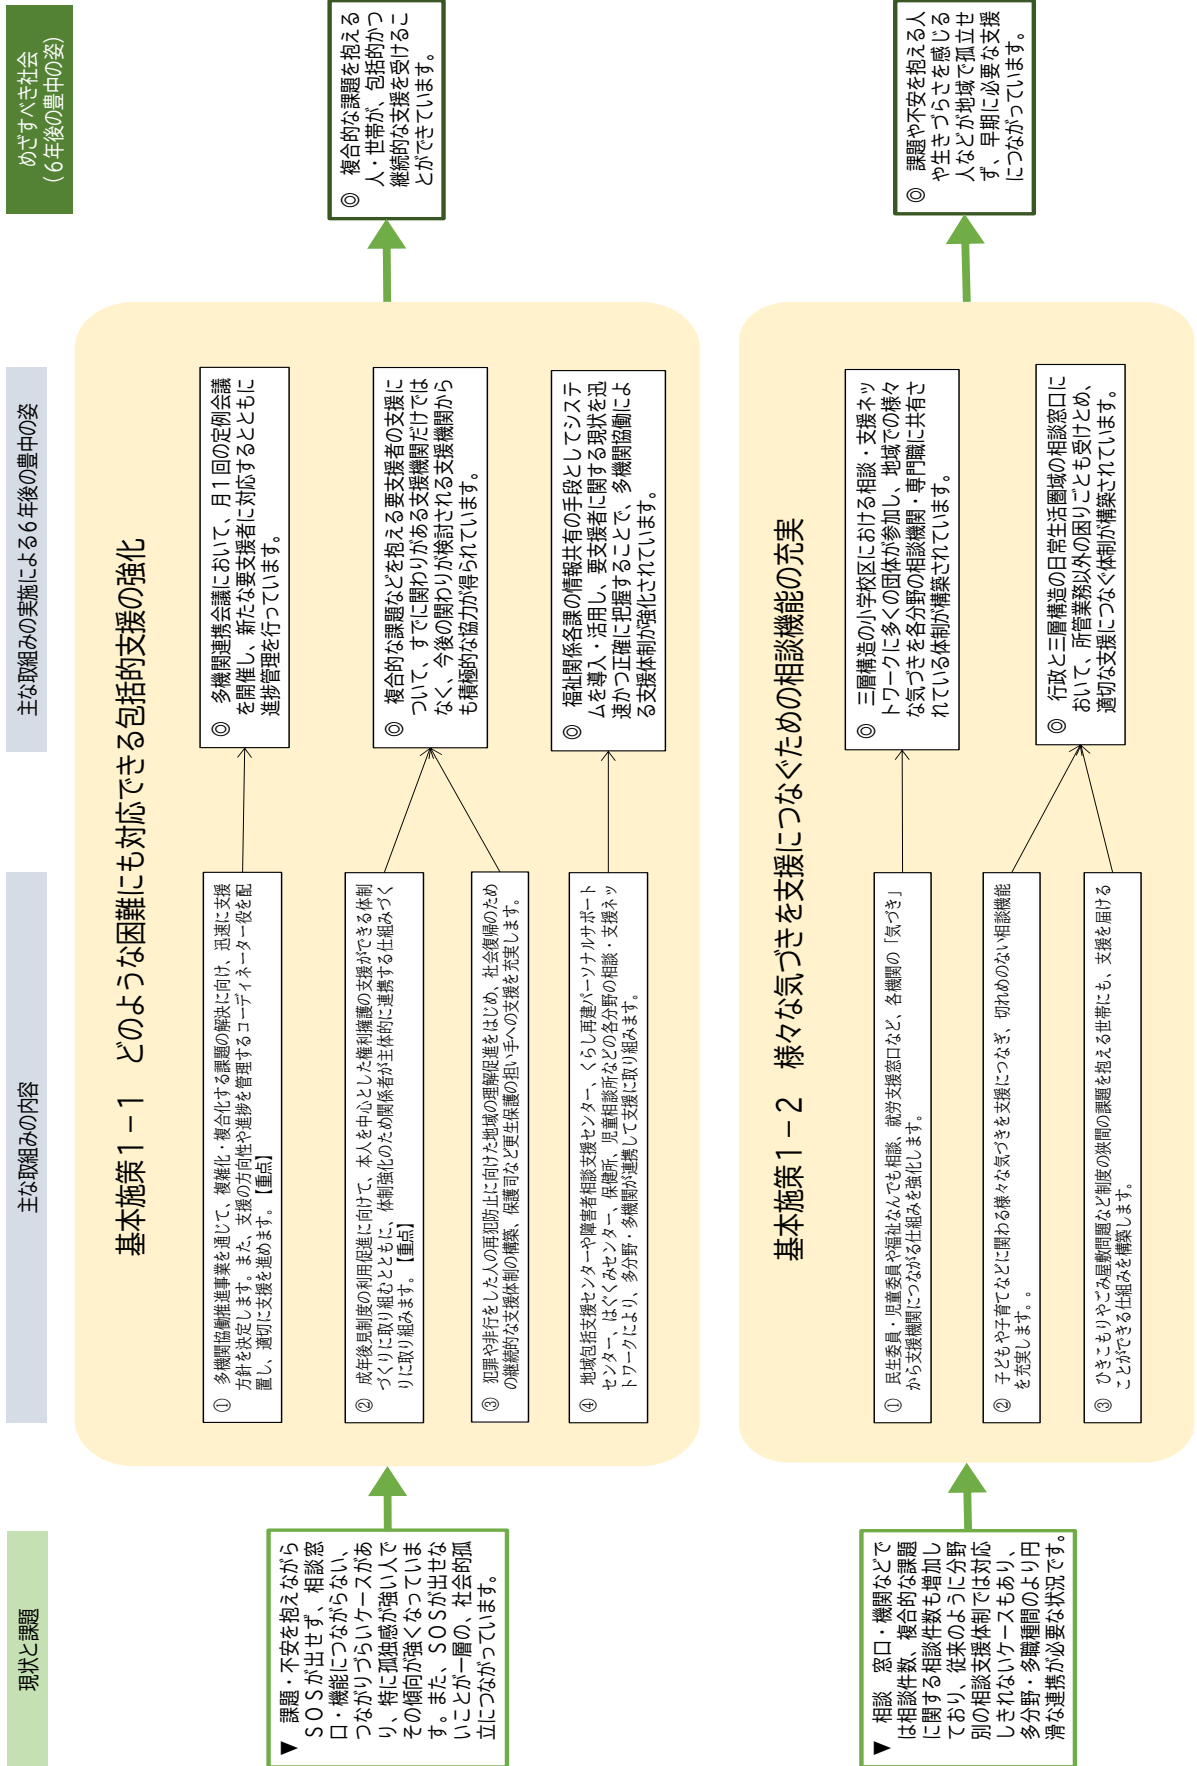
現状と課題

主な取組みの内容

主な取組みの実施による6年後の豊中の姿

めざすべき社会
（6年後の豊中の姿）

基本施策１－１　どのような困難にも対応できる包括的支援の強化

▶ 課題・不安を抱えながらＳＯＳが出せず、相談窓口・機能につながらない、つながりづらいケースがあり、特に孤独感が強い人でその傾向が強くなっています。また、ＳＯＳが出せないことが一層の、社会的孤立につながっています。

① 多機関協働推進事業を通じて、複雑化・複合化する課題の解決に向け、迅速に支援方針を決定します。また、支援の方向性や進捗を管理するコーディネーター役を配置し、適切に支援を進めます。【重点】

② 成年後見制度の利用促進に向けて、本人を中心とした権利擁護の支援ができる体制づくりに取り組むとともに、体制強化のため関係者が主体的に連携する仕組みづくりに取り組みます。【重点】

③ 犯罪や非行をした人の再犯防止に向けた地域の理解促進をはじめ、社会復帰のための継続的な支援体制の構築、保護司など更生保護の担い手への支援を充実します。

④ 地域包括支援センターや障害者相談支援センター、くらし再建パーソナルサポートセンター、はぐくみセンター、保健所、児童相談所などの各分野の相談・支援ネットワークにより、多分野・多機関が連携して支援に取り組みます。

◎ 多機関連携会議において、月１回の定例会議を開催し、新たな要支援者に対応するとともに進捗管理を行っています。

◎ 複合的な課題などを抱える要支援者の支援について、すでに関わりがある支援機関だけではなく、今後の関わりが検討される支援機関からも積極的な協力が得られています。

◎ 福祉関係各課の情報共有の手段としてシステムを導入・活用し、要支援者に関する現状を迅速かつ正確に把握することで、多機関協働による支援体制が強化されています。

◎ 複合的な課題を抱える人・世帯が、包括的かつ継続的な支援を受けることができています。

基本施策１－２　様々な気づきを支援につなぐための相談機能の充実

▶ 相談　窓口・機関などでは相談件数、複合的な課題に関する相談件数も増加しており、従来のように分野別の相談支援体制では対応しきれないケースもあり、多分野・多職種間のより円滑な連携が必要な状況です。

① 民生委員・児童委員や福祉なんでも相談、就労支援窓口など、各機関の「気づき」から支援機関につながる仕組みを強化します。

② 子どもや子育てなどに関わる様々な気づきを支援につなぎ、切れめのない相談機能を充実します。。

③ ひきこもりやごみ屋敷問題など制度の狭間の課題を抱える世帯にも、支援を届けることができる仕組みを構築します。

◎ 三層構造の小学校区における相談・支援ネットワークに多くの団体が参加し、地域での様々な気づきを各分野の相談機関・専門職に共有されている体制が構築されています。

◎ 行政と三層構造の日常生活圏域の相談窓口において、所管業務以外の困りごとも受けとめ、適切な支援につなぐ体制が構築されています。

◎ 課題や不安を抱える人や生きづらさを感じる人などが地域で孤立せず、早期に必要な支援につながっています。